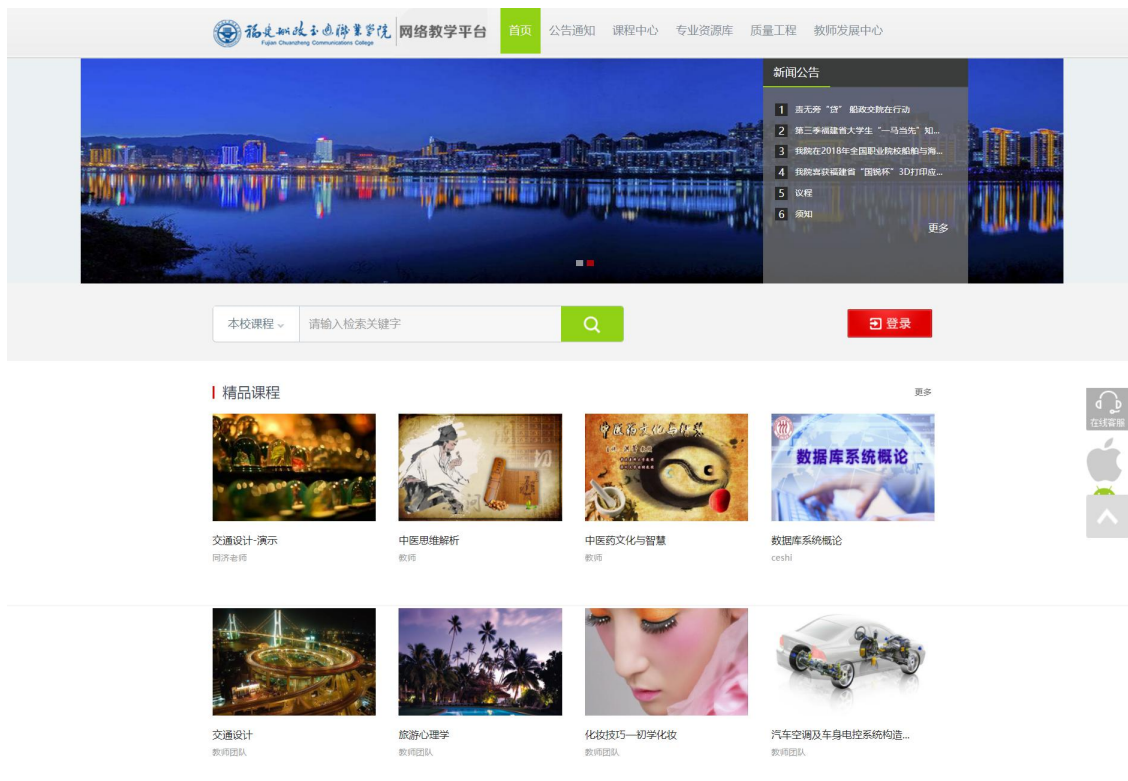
福建船政交通职业学院
Fujian Chuanzheng Communications College
网络教学平台

首页 公告通知 课程中心 专业资源库 质量工程 教师发展中心

新闻公告

1 丟无旁"贷"船政交院在行动
2 第三季福建省大学生"一马当先"知...
3 我院在2018年全国职业院校船舶与海...
4 我院喜获福建省"国铸杯"3D打印应...
5 议程
6 须知
更多

本校课程 请输入检索关键字

登录

精品课程

更多

交通设计-演示
同济老师

中医思维解析
教师

中医药文化与智慧
教师

数据库系统概论
ceshi

交通设计
教师团队

旅游心理学
教师团队

化妆技巧一初学化妆
教师团队

汽车空调及车身电控系统构造...
教师团队

在线客服